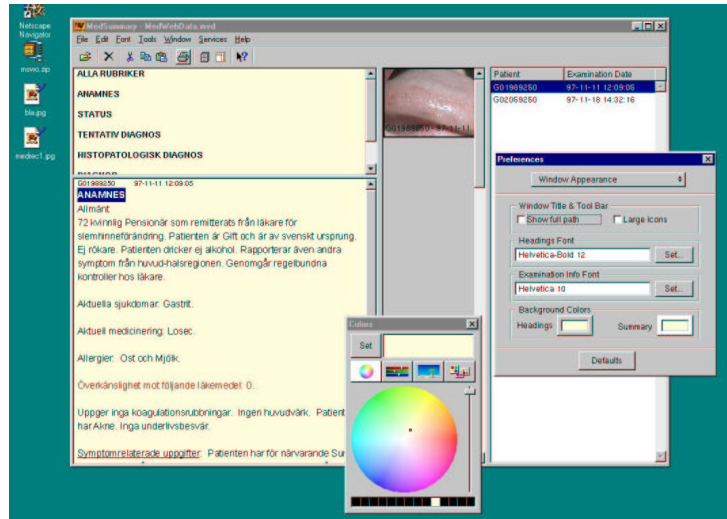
Netscape Navigator

mswo.zip

ble.jpg

medrec1.jpg

MedSummary - MedWebData.mrd

File Edit Font Tools Window Services Help

ALLA RUBRIKER

ANAMNES

STATUS

TENTATIV DIAGNOS

HISTOPATOLOGISK DIAGNOS

G01969250 97-11-11

| Patient | Examination Date |
|---|---|
| G01969250 | 97-11-11 12:09:05 |
| G02069250 | 97-11-18 14:32:16 |

G01969250 97-11-11 12:09:05

ANAMNES

Allmänt:

72 kvinnlig Pensionär som remitterats från läkare för slemhinneförändring. Patienten är Gift och är av svenskt ursprung. Ej rökare. Patienten dricker ej alkohol. Rapporterar även andra symptom från huvud-halsregionen. Genomgår regelbundna kontroller hos läkare.

Aktuella sjukdomar: Gastrit.

Aktuell medicinering: Losec.

Allergier: Ost och Mjölk.

Överkänslighet mot följande läkemedel: 0.

Uppger inga koagulationsrubbningar. Ingen huvudvärk. Patient har Akne. Inga underlivsbesvär.

Symptomrelaterade uppgifter: Patienten har för närvarande Su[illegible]

Colors

Set

Preferences

Window Appearance

Window Title & Tool Bar

Show full path

Large Icons

Headings Font

Helvetica-Bold 12

Set...

Examination Info Font

Helvetica 10

Set...

Background Colors

Headings

Summary

Defaults